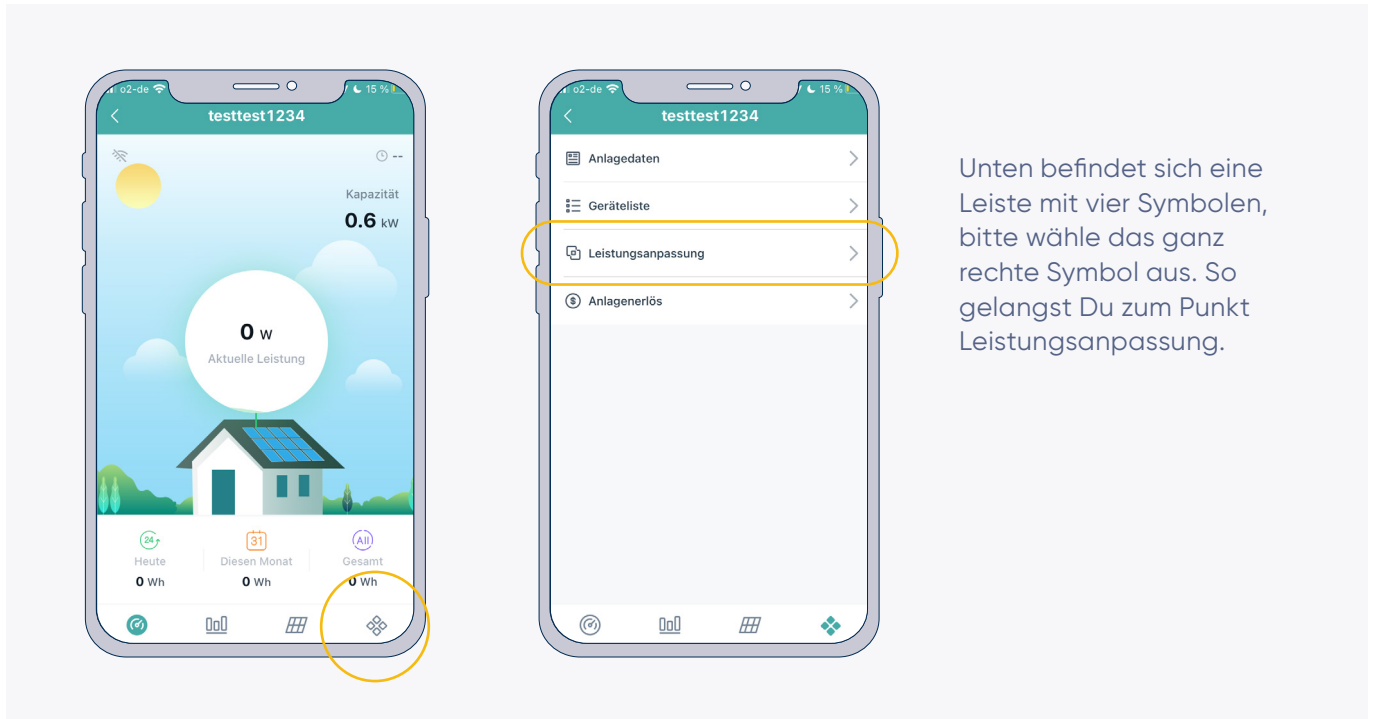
o2-de
15 %
testtest1234
--
Kapazität
0.6 kW
0 W
Aktuelle Leistung
24
Heute
0 Wh
31
Diesen Monat
0 Wh
All
Gesamt
0 Wh

o2-de
15 %
testtest1234
Anlagedaten
Geräteliste
Leistungsanpassung
Anlagenerlös

Unten befindet sich eine Leiste mit vier Symbolen, bitte wähle das ganz rechte Symbol aus. So gelangst Du zum Punkt Leistungsanpassung.